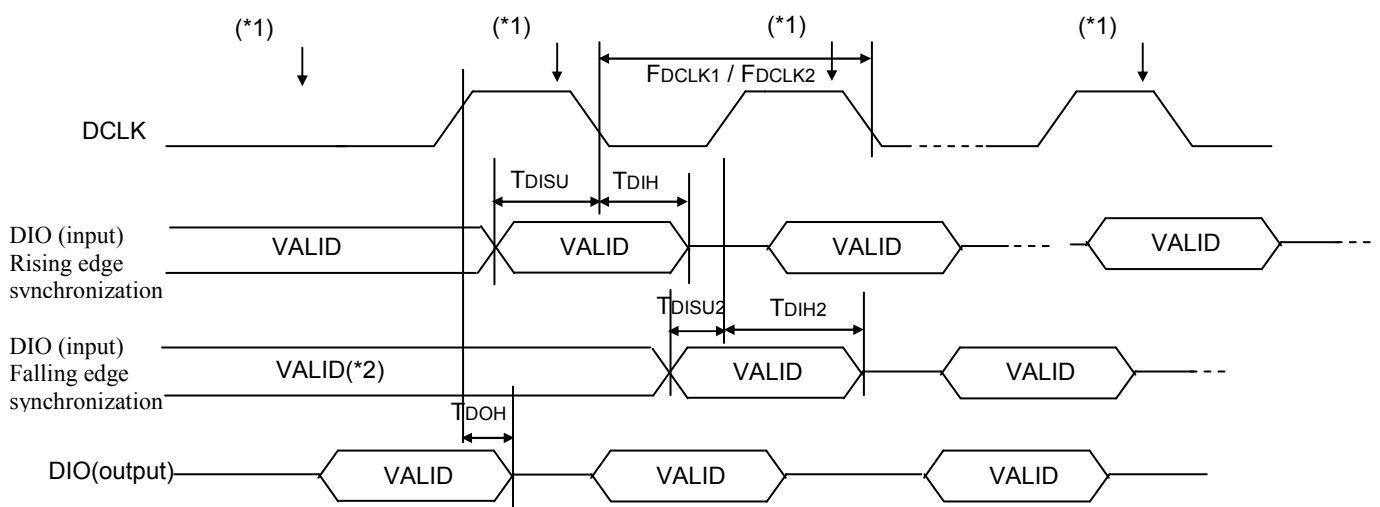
(*1)
(*1)
(*1)
(*1)
FDCLK1 / FDCLK2
DCLK
TDISU
TDIH
DIO (input) Rising edge svnchronization
VALID
VALID
VALID
VALID
TDISU2
TDIH2
DIO (input) Falling edge synchronization
VALID(*2)
VALID
VALID
TDOH
DIO(output)
VALID
VALID
VALID